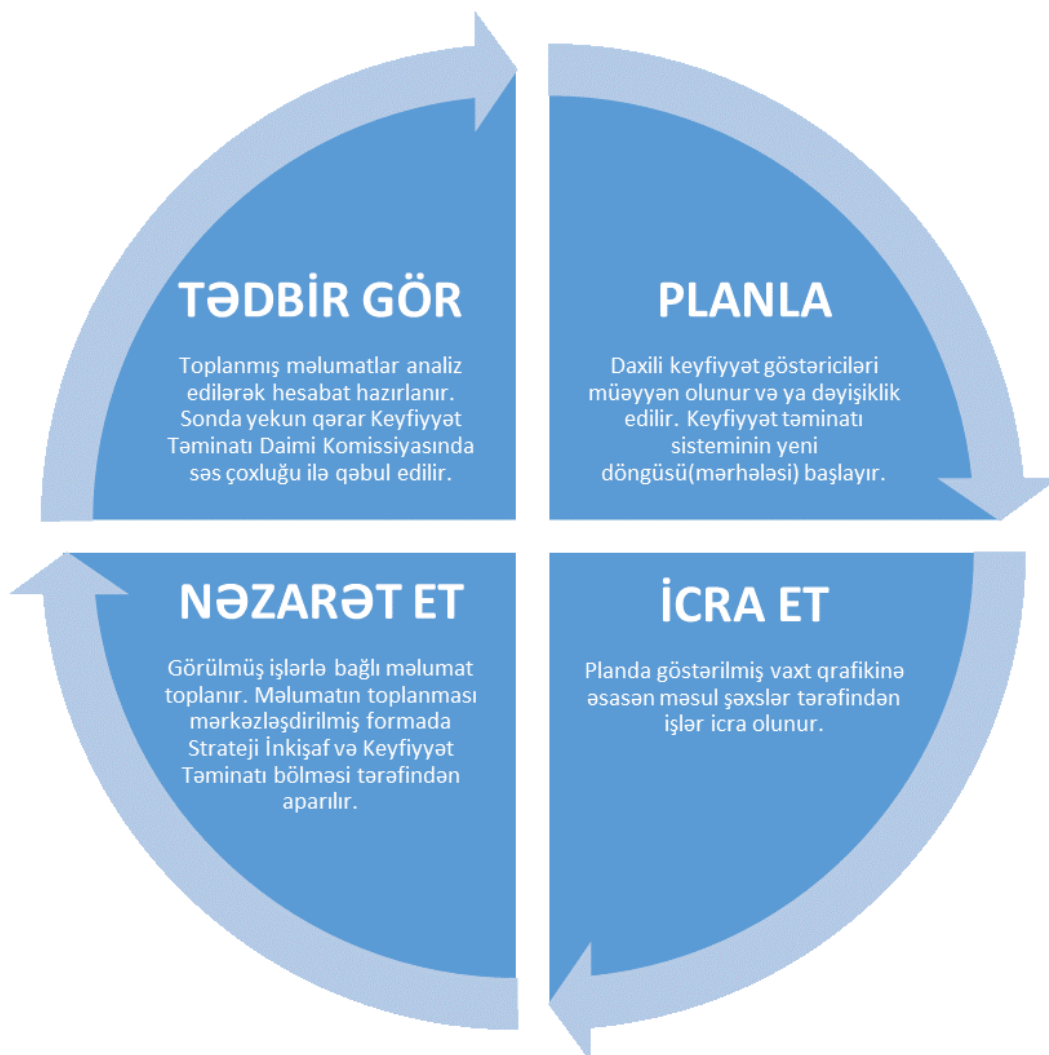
TƏDBİR GÖR

Toplanmış məlumatlar analiz edilərək hesabat hazırlanır. Sonda yekun qərar Keyfiyyət Təminatı Daimi Komissiyasında səs çoxluğu ilə qəbul edilir.

PLANLA

Daxili keyfiyyət göstəriciləri müəyyən olunur və ya dəyişiklik edilir. Keyfiyyət təminatı sisteminin yeni döngüsü(mərhələsi) başlayır.

NƏZARƏT ET

Görülmüş işlərlə bağlı məlumat toplanır. Məlumatın toplanması mərkəzləşdirilmiş formada Strateji İnkişaf və Keyfiyyət Təminatı bölməsi tərəfindən aparılır.

İCRA ET

Planda göstərilmiş vaxt qrafikinə əsasən məsul şəxslər tərəfindən işlər icra olunur.